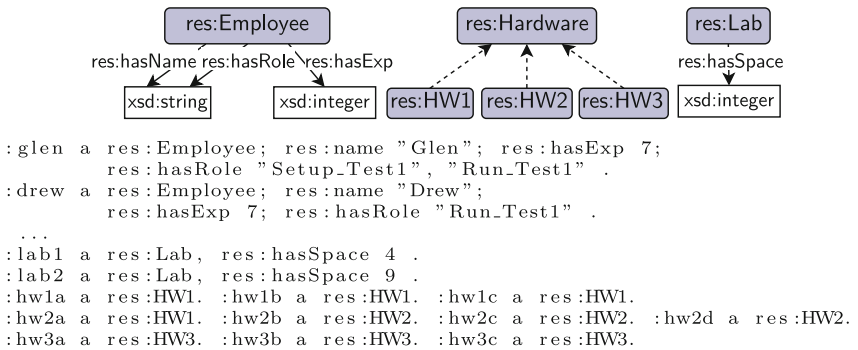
res:Employee

res:Hardware

res:Lab

res:hasName res:hasRole res:hasExp

res:hasSpace

xsd:string

xsd:integer

res:HW1 res:HW2 res:HW3

xsd:integer

:glen a res:Employee; res:name "Glen"; res:hasExp 7;
res:hasRole "Setup_Test1", "Run_Test1" .
:drew a res:Employee; res:name "Drew";
res:hasExp 7; res:hasRole "Run_Test1" .
...
:lab1 a res:Lab, res:hasSpace 4 .
:lab2 a res:Lab, res:hasSpace 9 .
:hw1a a res:HW1. :hw1b a res:HW1. :hw1c a res:HW1.
:hw2a a res:HW1. :hw2b a res:HW2. :hw2c a res:HW2. :hw2d a res:HW2.
:hw3a a res:HW3. :hw3b a res:HW3. :hw3c a res:HW3.